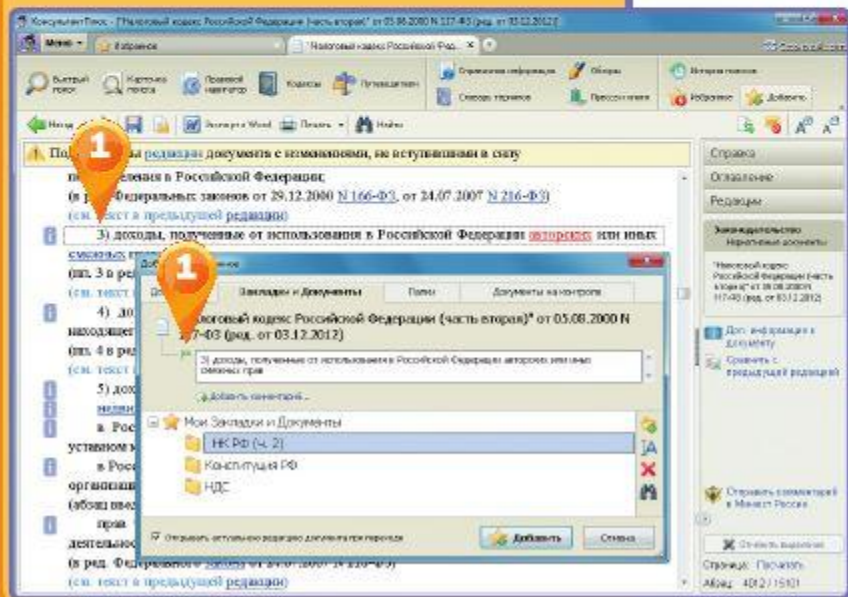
КонсультантПлюс - [Налоговый кодекс Российской Федерации (часть вторая)" от 05.08.2000 N 117-ФЗ (ред. от 03.12.2012)]

Меню

Избранное

"Налоговый кодекс Российской Фед... ×

Быстрый поиск

Карточка поиска

Правовой навигатор

Кодексы

Путеводители

Справочная информация

Обзоры

Словарь терминов

Пресса и книги

История поисков

Избранное

Добавить

Назад

Экспорт в Word

Печать

Найти

1

Под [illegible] редакцию документ с изменениями, не вступившими в силу

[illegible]ления в Российской Федерации;

(в ред. Федеральных законов от 29.12.2000 N 166-ФЗ, от 24.07.2007 N 216-ФЗ)

(см. текст в предыдущей редакции)

3) доходы, полученные от использования в Российской Федерации авторских или иных смежных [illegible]

(пп. 3 в ред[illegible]

(см. текст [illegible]

4) до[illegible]

находящ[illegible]

(пп. 4 в ред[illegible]

(см. текст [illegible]

5) дох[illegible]

мели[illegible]

в Рос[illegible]

уставном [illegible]

в Рос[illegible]

организац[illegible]

(абзац введ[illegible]

прав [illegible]

деятельнос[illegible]

(в ред. Федерального закона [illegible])

(см. текст в предыдущей редакции)

1

До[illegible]

Закладки и Документы

Папки

Документы на контроле

Налоговый кодекс Российской Федерации (часть вторая)" от 05.08.2000 N 117-ФЗ (ред. от 03.12.2012)

3) доходы, полученные от использования в Российской Федерации авторских или иных смежных прав

Добавить комментарий...

Мои Закладки и Документы

НК РФ (ч. 2)

Конституция РФ

НДС

Открывать актуальную редакцию документа при переходе

Добавить

Отмена

Справка

Оглавление

Редакции

Законодательство
Нормативные документы

"Налоговый кодекс Российской Федерации (часть вторая)" от 05.08.2000 N 117-ФЗ (ред. от 03.12.2012)

Доп. информация к документу

Сравнить с предыдущей редакцией

Отправить комментарий в Минюст России

Отменить выделение

Страница: Просмотр

Абзац: 4012 / 15101